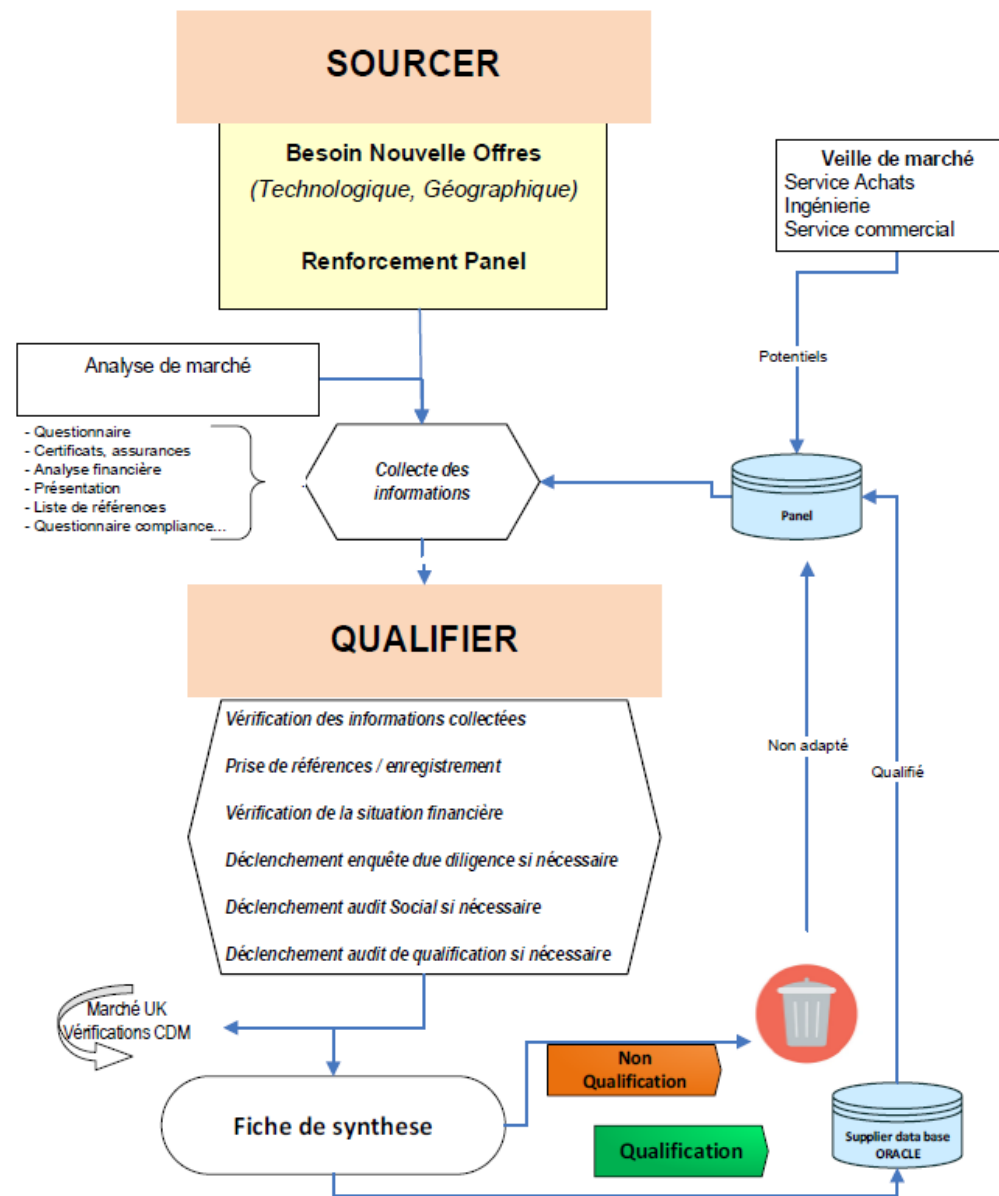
SOURCER

Besoin Nouvelle Offres
(Technologique, Géographique)

Renforcement Panel

Veille de marché
Service Achats
Ingénierie
Service commercial

Analyse de marché

Potentiels

- Questionnaire
- Certificats, assurances
- Analyse financière
- Présentation
- Liste de références
- Questionnaire compliance...

Collecte des informations

Panel

QUALIFIER

Vérification des informations collectées

Prise de références / enregistrement

Vérification de la situation financière

Déclenchement enquête due diligence si nécessaire

Déclenchement audit Social si nécessaire

Déclenchement audit de qualification si nécessaire

Non adapté

Qualifié

Marché UK
Vérifications CDM

Non Qualification

Fiche de synthese

Qualification

Supplier data base ORACLE